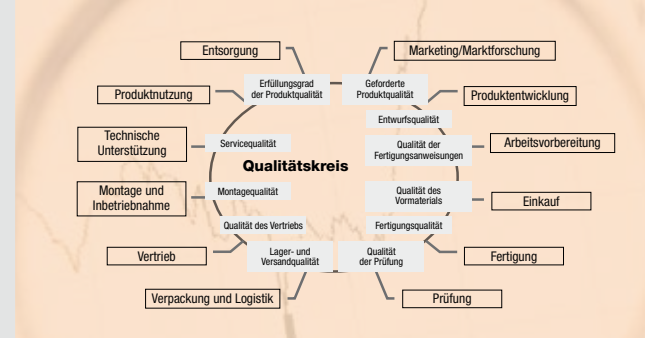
Entsorgung

Erfüllungsgrad der Produktqualität

Geforderte Produktqualität

Marketing/Marktforschung

Produktnutzung

Produktentwicklung

Entwurfsqualität

Technische Unterstützung

Servicequalität

Qualität der Fertigungsanweisungen

Arbeitsvorbereitung

Qualitätskreis

Montage und Inbetriebnahme

Montagequalität

Qualität des Vormaterials

Einkauf

Qualität des Vertriebs

Fertigungsqualität

Vertrieb

Lager- und Versandqualität

Qualität der Prüfung

Fertigung

Verpackung und Logistik

Prüfung